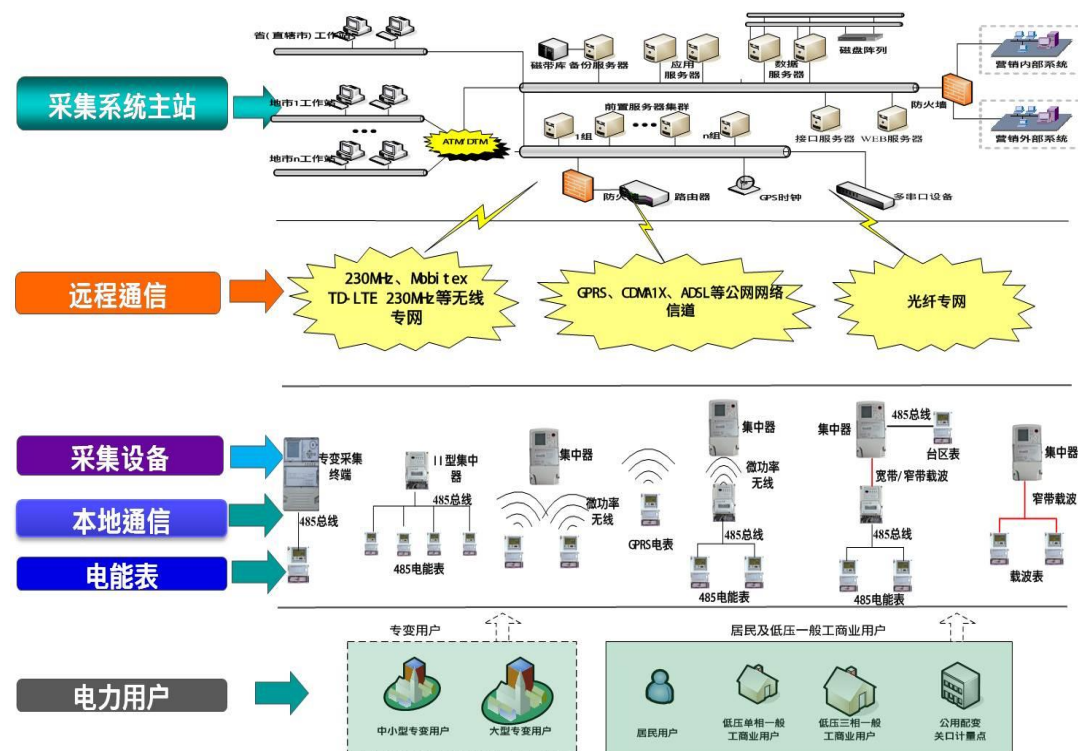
采集系统主站

省(直辖市)工作站

地市1工作站

地市n工作站

ATM/DTM

磁带库 备份服务器

应用服务器

数据服务器

磁盘阵列

营销内部系统

营销外部系统

防火墙

前置服务器集群

1组

n组

接口服务器

WEB服务器

防火墙

路由器

GPS时钟

多串口设备

远程通信

230MHz、Mobitex TD-LTE 230MHz等无线专网

GPRS、CDMA1X、ADSL等公网网络信道

光纤专网

采集设备

本地通信

电能表

专变采集终端

485总线

II型集中器

485总线

485电能表

集中器

微功率无线

GPRS电表

集中器

微功率无线

485总线

485电能表

集中器

485总线

台区表

宽带/窄带载波

485总线

485电能表

集中器

窄带载波

载波表

电力用户

专变用户

中小型专变用户

大型专变用户

居民及低压一般工商业用户

居民用户

低压单相一般工商业用户

低压三相一般工商业用户

公用配变关口计量点